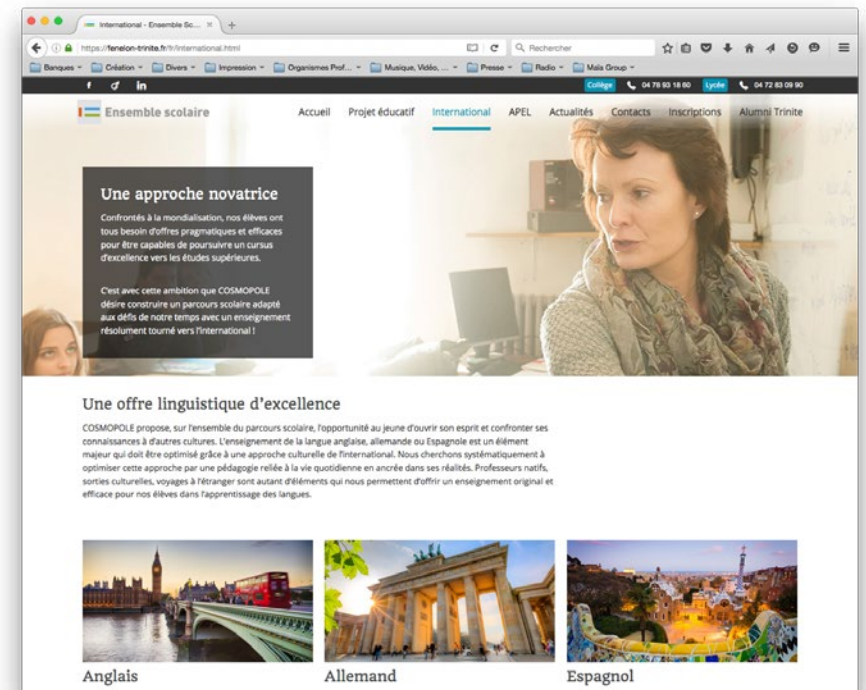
International - Ensemble Sc... ×

https://fenelon-trinite.fr/fr/international.html

Rechercher

Banques · Création · Divers · Impression · Organismes Prof... · Musique, Vidéo, ... · Presse · Radio · Mais Group

f in

Collège 04 78 93 18 60 Lycée 04 72 83 09 90

Ensemble scolaire

Accueil Projet éducatif International APEL Actualités Contacts Inscriptions Alumni Trinite

Une approche novatrice

Confrontés à la mondialisation, nos élèves ont tous besoin d'offres pragmatiques et efficaces pour être capables de poursuivre un cursus d'excellence vers les études supérieures.

C'est avec cette ambition que COSMOPOLE désire construire un parcours scolaire adapté aux défis de notre temps avec un enseignement résolument tourné vers l'international !

Une offre linguistique d'excellence

COSMOPOLE propose, sur l'ensemble du parcours scolaire, l'opportunité au jeune d'ouvrir son esprit et confronter ses connaissances à d'autres cultures. L'enseignement de la langue anglaise, allemande ou Espagnole est un élément majeur qui doit être optimisé grâce à une approche culturelle de l'international. Nous cherchons systématiquement à optimiser cette approche par une pédagogie reliée à la vie quotidienne en ancrée dans ses réalités. Professeurs natifs, sorties culturelles, voyages à l'étranger sont autant d'éléments qui nous permettent d'offrir un enseignement original et efficace pour nos élèves dans l'apprentissage des langues.

Anglais

Allemand

Espagnol